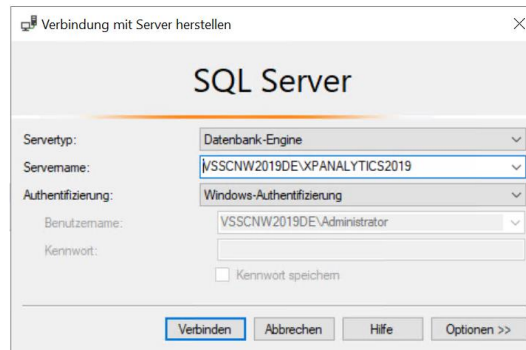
Verbindung mit Server herstellen

SQL Server

Servertyp: Datenbank-Engine

Servername: VSSCNW2019DE\XPANALYTICS2019

Authentifizierung: Windows-Authentifizierung

Benutzername: VSSCNW2019DE\Administrator

Kennwort:

Kennwort speichern

Verbinden Abbrechen Hilfe Optionen >>